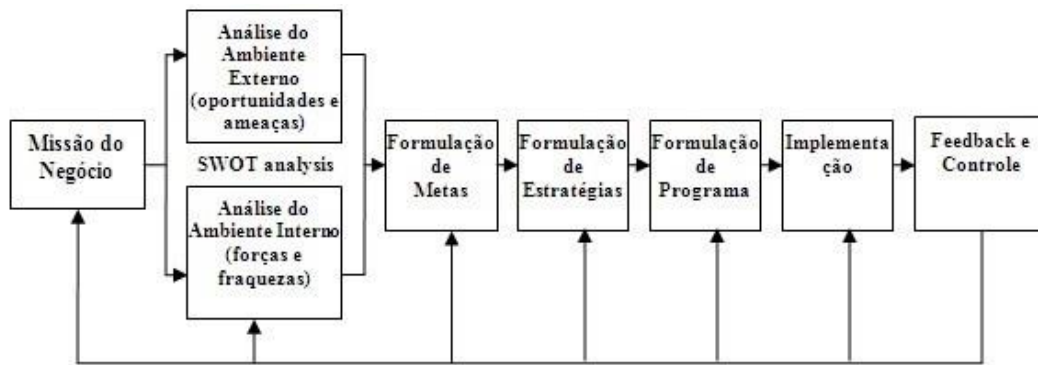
Missão do Negócio

Análise do Ambiente Externo (oportunidades e ameaças)

SWOT analysis

Análise do Ambiente Interno (forças e fraquezas)

Formulação de Metas

Formulação de Estratégias

Formulação de Programa

Implementação

Feedback e Controle